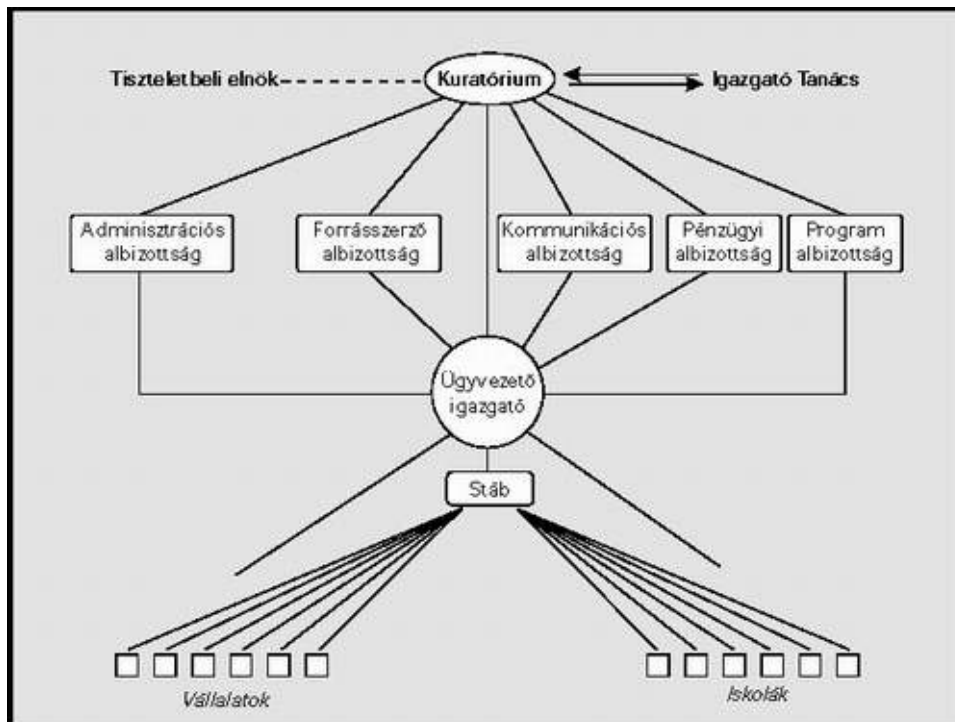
Tiszteletbeli elnök
Kuratórium
Igazgató Tanács

Adminisztrációs albizottság
Forrásszerző albizottság
Kommunikációs albizottság
Pénzügyi albizottság
Program albizottság

Ügyvezető igazgató

Stáb

Vállalatok
Iskolák